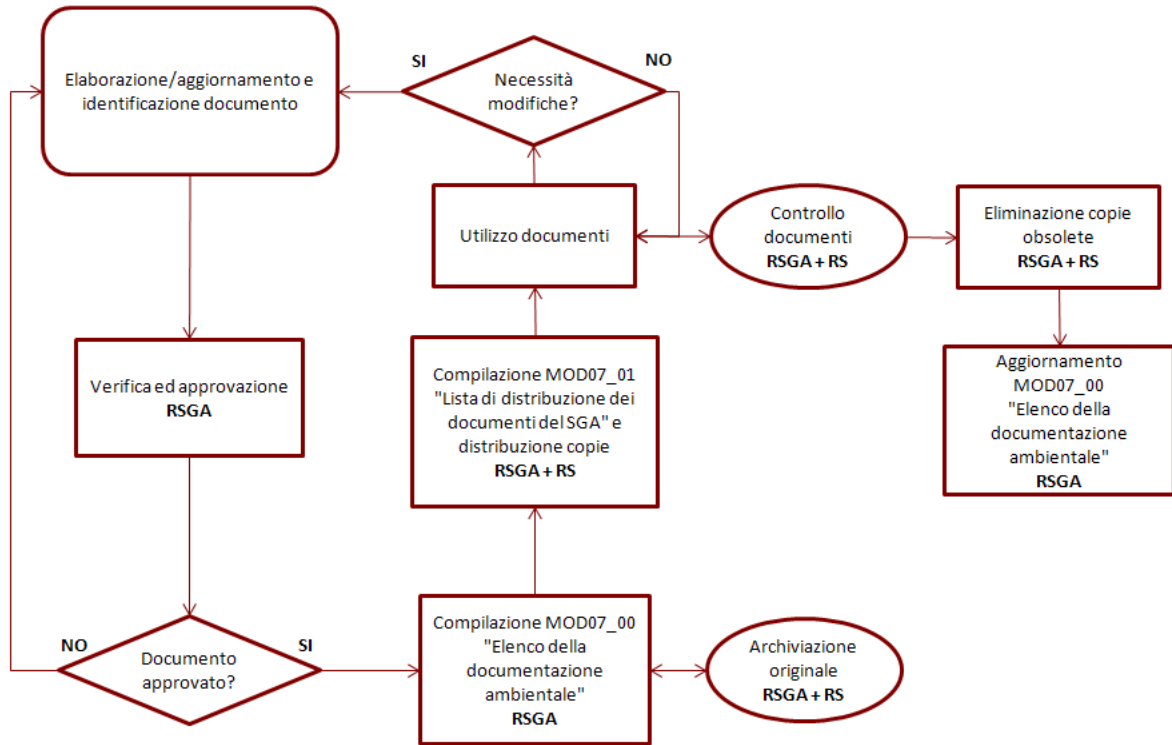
Elaborazione/aggiornamento e identificazione documento

SI

Necessità modifiche?

NO

Utilizzo documenti

Controllo documenti
RSGA + RS

Eliminazione copie obsolete
RSGA + RS

Aggiornamento MOD07_00 "Elenco della documentazione ambientale"
RSGA

Verifica ed approvazione
RSGA

Compilazione MOD07_01 "Lista di distribuzione dei documenti del SGA" e distribuzione copie
RSGA + RS

NO

Documento approvato?

SI

Compilazione MOD07_00 "Elenco della documentazione ambientale"
RSGA

Archiviazione originale
RSGA + RS